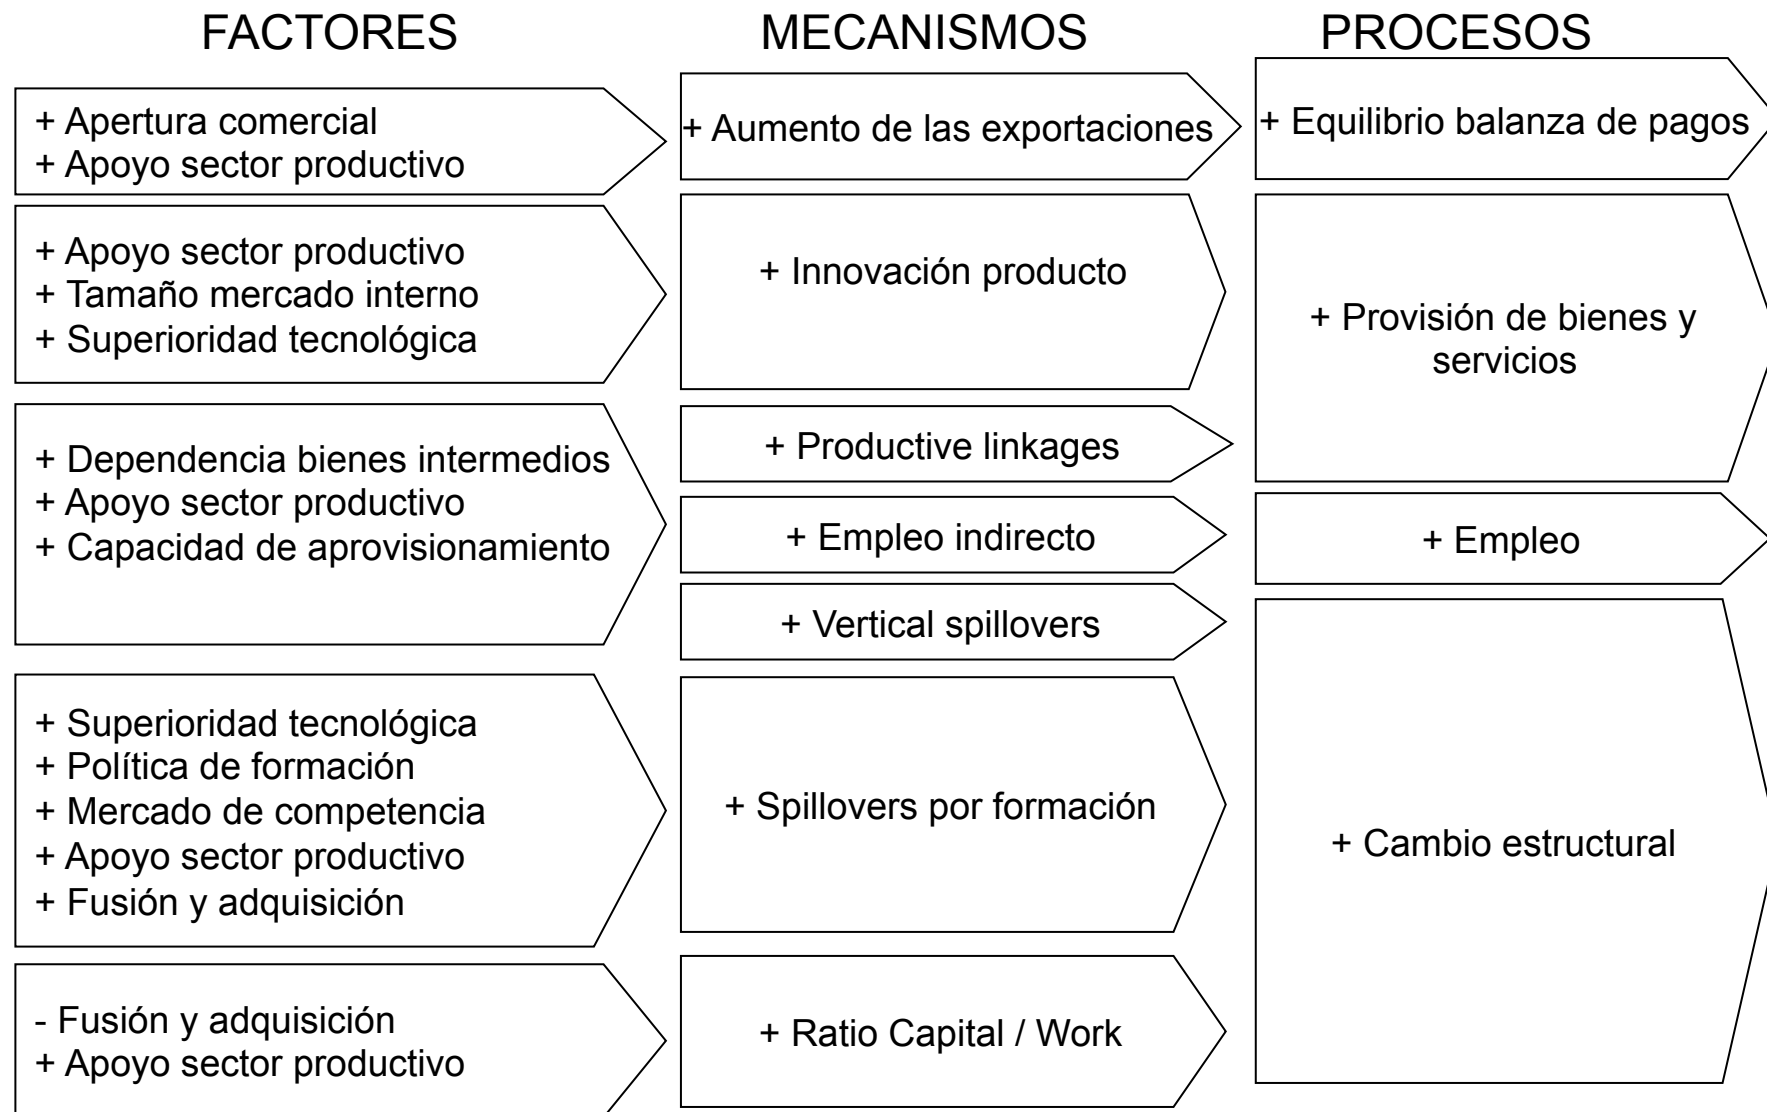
FACTORES

+ Apertura comercial
+ Apoyo sector productivo

+ Apoyo sector productivo
+ Tamaño mercado interno
+ Superioridad tecnológica

+ Dependencia bienes intermedios
+ Apoyo sector productivo
+ Capacidad de aprovisionamiento

+ Superioridad tecnológica
+ Política de formación
+ Mercado de competencia
+ Apoyo sector productivo
+ Fusión y adquisición

- Fusión y adquisición
+ Apoyo sector productivo

MECANISMOS

+ Aumento de las exportaciones

+ Innovación producto

+ Productive linkages

+ Empleo indirecto

+ Vertical spillovers

+ Spillovers por formación

+ Ratio Capital / Work

PROCESOS

+ Equilibrio balanza de pagos

+ Provisión de bienes y servicios

+ Empleo

+ Cambio estructural